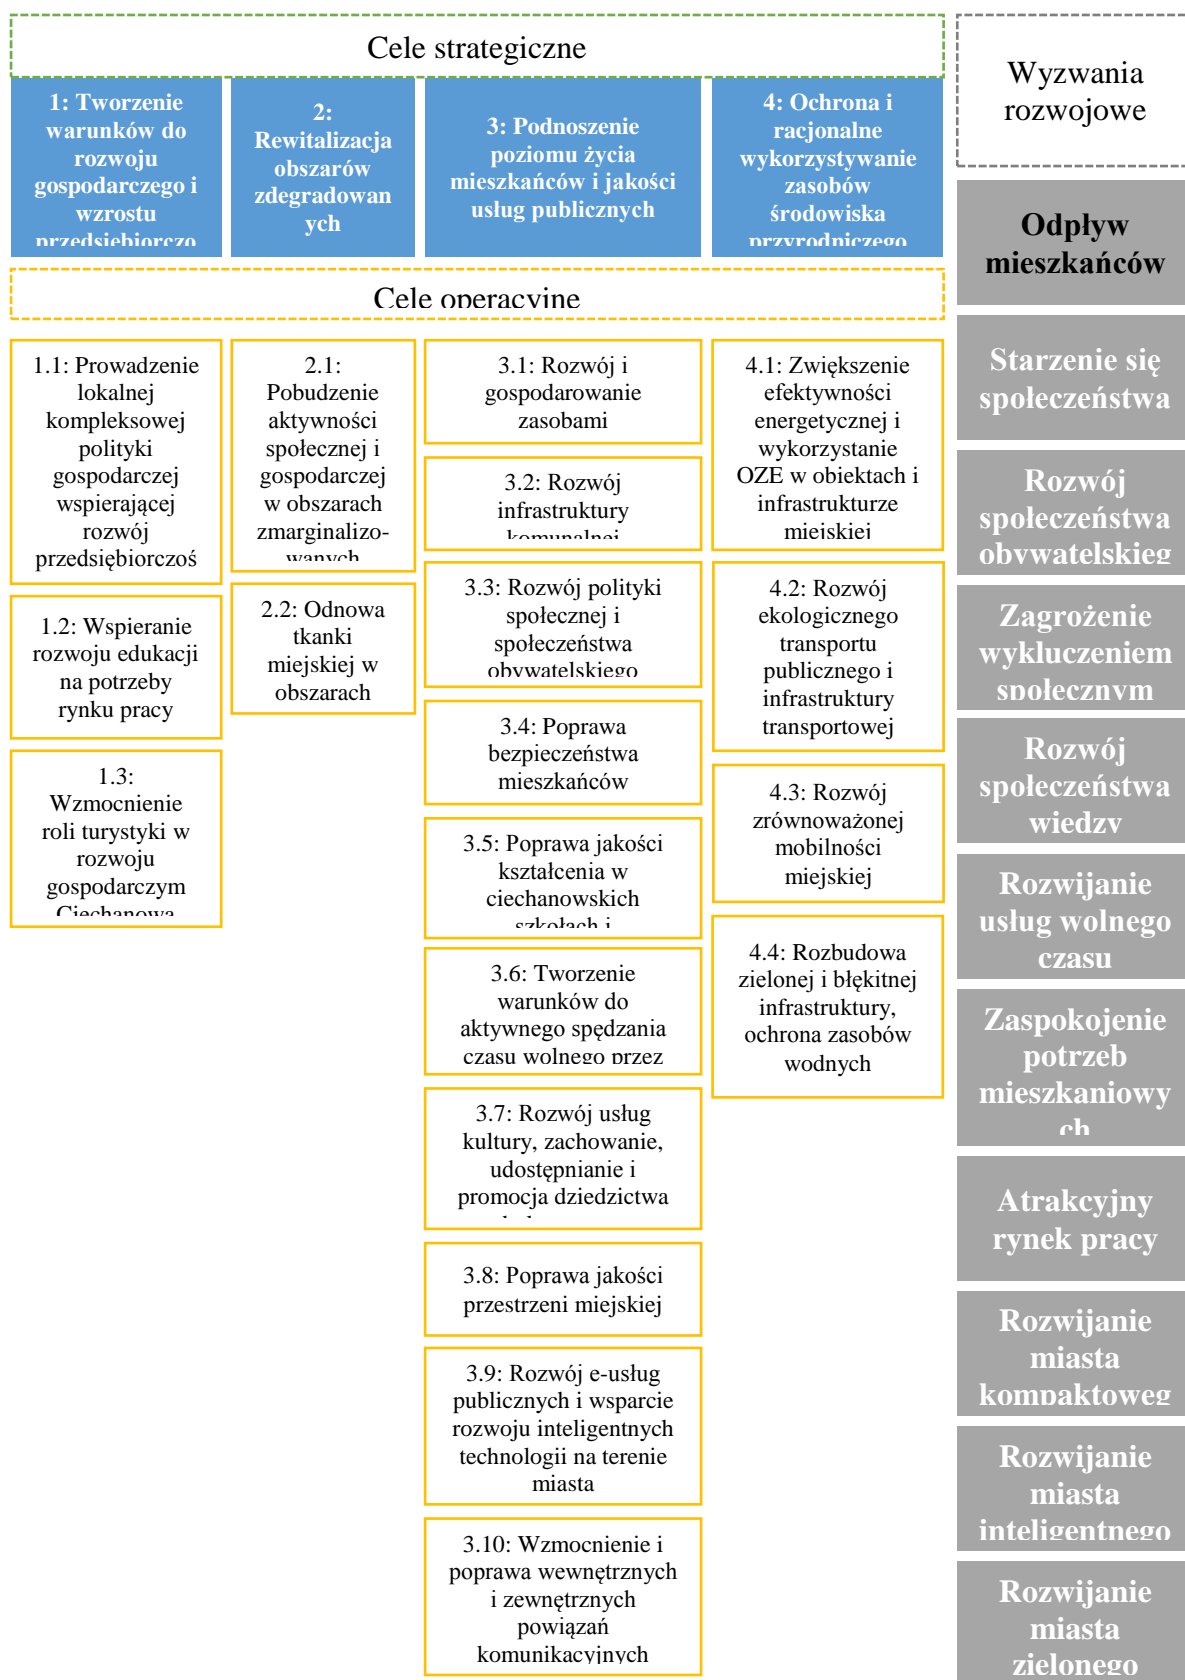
Cele strategiczne

1: Tworzenie warunków do rozwoju gospodarczego i wzrostu przedsiębiorczo

2: Rewitalizacja obszarów zdegradowanych

3: Podnoszenie poziomu życia mieszkańców i jakości usług publicznych

4: Ochrona i racjonalne wykorzystywanie zasobów środowiska przyrodniczego

Cele operacyjne

1.1: Prowadzenie lokalnej kompleksowej polityki gospodarczej wspierającej rozwój przedsiębiorczoś

1.2: Wspieranie rozwoju edukacji na potrzeby rynku pracy

1.3: Wzmocnienie roli turystyki w rozwoju gospodarczym Ciechanowa

2.1: Pobudzenie aktywności społecznej i gospodarczej w obszarach zmarginalizowanych

2.2: Odnowa tkanki miejskiej w obszarach

3.1: Rozwój i gospodarowanie zasobami

3.2: Rozwój infrastruktury komunalnej

3.3: Rozwój polityki społecznej i społeczeństwa obywatelskiego

3.4: Poprawa bezpieczeństwa mieszkańców

3.5: Poprawa jakości kształcenia w ciechanowskich szkołach i

3.6: Tworzenie warunków do aktywnego spędzania czasu wolnego przez

3.7: Rozwój usług kultury, zachowanie, udostępnianie i promocja dziedzictwa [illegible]

3.8: Poprawa jakości przestrzeni miejskiej

3.9: Rozwój e-usług publicznych i wsparcie rozwoju inteligentnych technologii na terenie miasta

3.10: Wzmocnienie i poprawa wewnętrznych i zewnętrznych powiązań komunikacyjnych

4.1: Zwiększenie efektywności energetycznej i wykorzystanie OZE w obiektach i infrastrukturze miejskiej

4.2: Rozwój ekologicznego transportu publicznego i infrastruktury transportowej

4.3: Rozwój zrównoważonej mobilności miejskiej

4.4: Rozbudowa zielonej i błękitnej infrastruktury, ochrona zasobów wodnych

Wyzwania rozwojowe

Odpływ mieszkańców

Starzenie się społeczeństwa

Rozwój społeczeństwa obywatelskiego

Zagrożenie wykluczeniem społecznym

Rozwój społeczeństwa wiedzy

Rozwijanie usług wolnego czasu

Zaspokojenie potrzeb mieszkaniowych

Atrakcyjny rynek pracy

Rozwijanie miasta kompaktowego

Rozwijanie miasta inteligentnego

Rozwijanie miasta zielonego